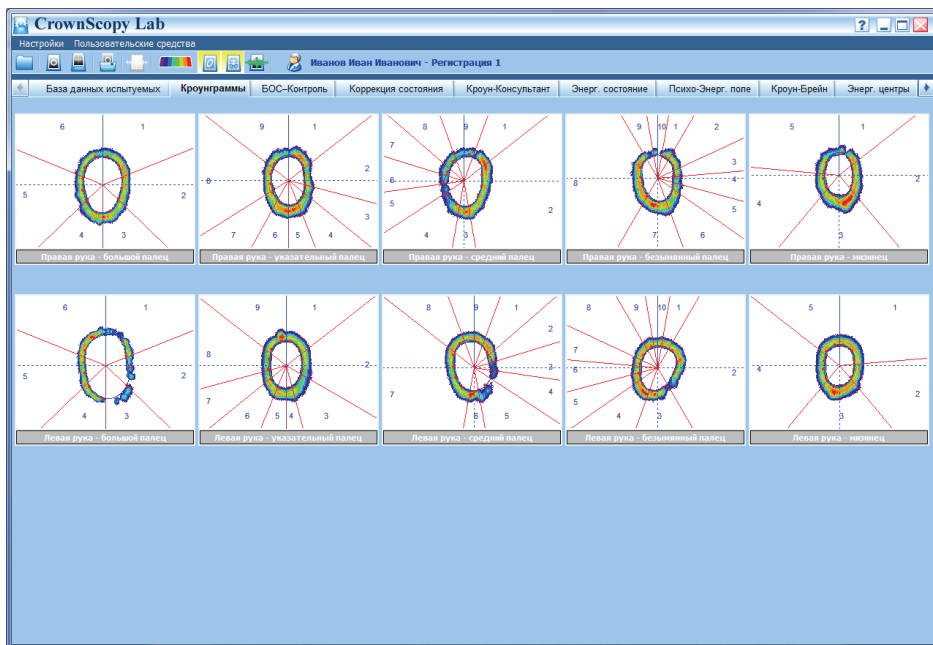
CrownScopy Lab

Настройки Пользовательские средства

Иванов Иван Иванович - Регистрация 1

База данных испытуемых | Кроунграммы | БОС–Контроль | Коррекция состояния | Кроун-Консультант | Энерг. состояние | Психо-Энерг. поле | Кроун-Брейн | Энерг. центры

6 1 5 2 4 3
Правая рука - большой палец

9 1 8 2 3 7 6 5 4
Правая рука - указательный палец

8 9 1 7 6 5 2 4 3
Правая рука - средний палец

9 10 1 2 3 4 8 5 7 6
Правая рука - безымянный палец

5 1 2 4 3
Правая рука - мизинец

6 1 5 2 4 3
Левая рука - большой палец

9 1 8 2 7 6 5 4 3
Левая рука - указательный палец

8 9 1 2 3 7 4 6 5
Левая рука - средний палец

8 9 10 1 7 6 2 5 4 3
Левая рука - безымянный палец

5 1 4 2 3
Левая рука - мизинец